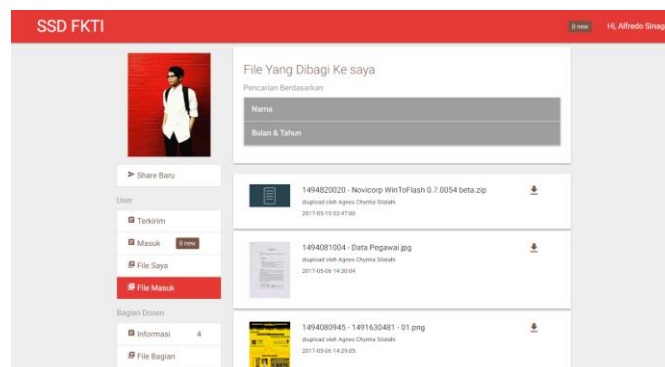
SSD FKTI

8 new Hi, Alfredo Sinag

File Yang Dibagi Ke saya

Pencarian Berdasarkan

Nama

Bulan & Tahun

Share Baru

User

Terkirim

Masuk 8 new

File Saya

File Masuk

Bagian Dosen

Informasi 4

File Bagian

1494820020 - Novicorp WinToFlash 0.7.0054 beta.zip
diupload oleh Agnes Chynta Silalahi
2017-05-15 03:47:00

1494081004 - Data Pegawai.jpg
diupload oleh Agnes Chynta Silalahi
2017-05-06 14:30:04

1494080945 - 1491630481 - 01.png
diupload oleh Agnes Chynta Silalahi
2017-05-06 14:29:05